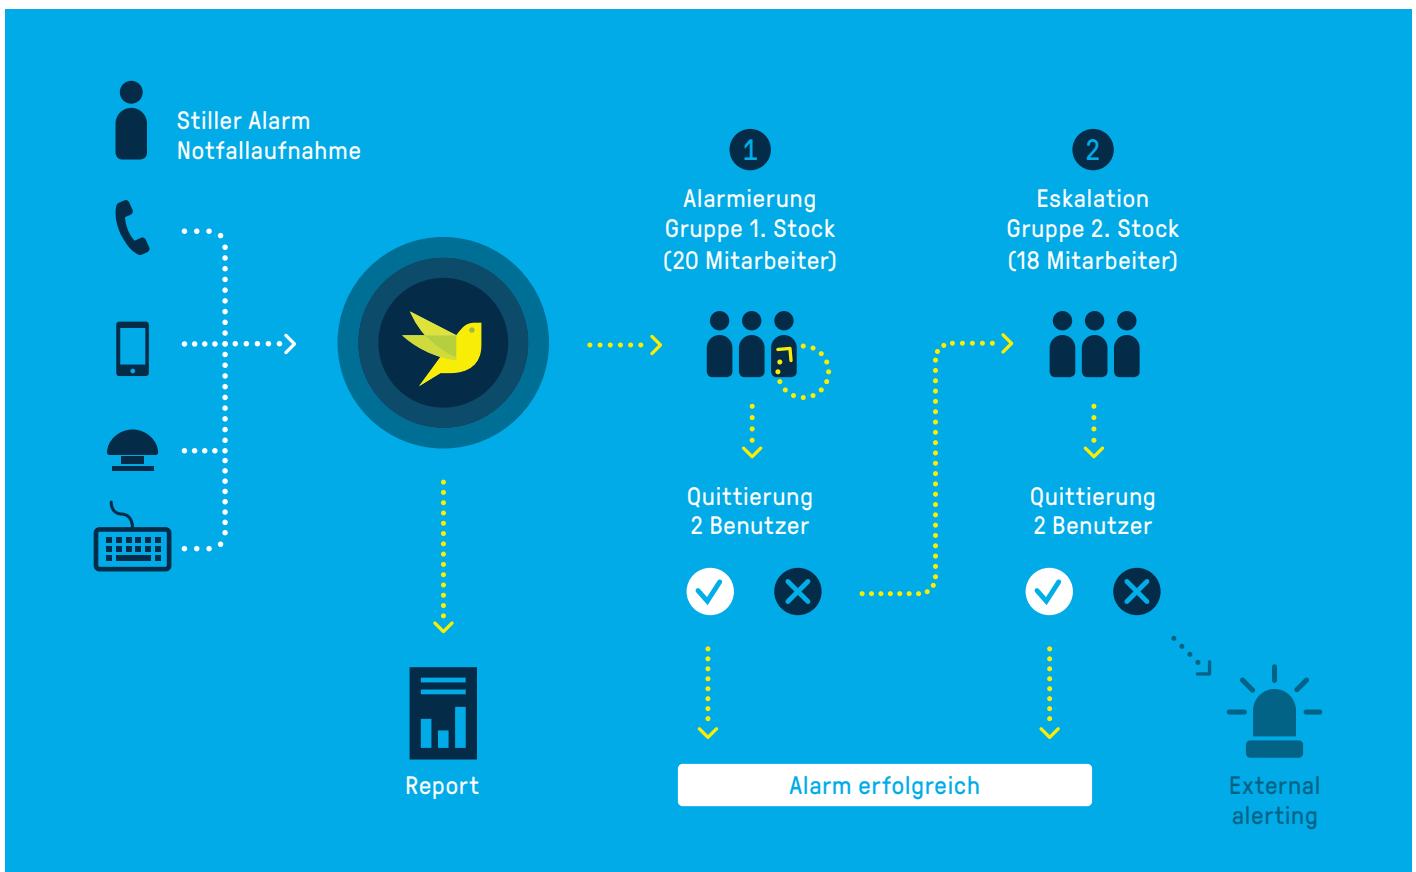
Stiller Alarm
Notfallaufnahme

1
Alarmierung
Gruppe 1. Stock
(20 Mitarbeiter)

2
Eskalation
Gruppe 2. Stock
(18 Mitarbeiter)

Quittierung
2 Benutzer

Quittierung
2 Benutzer

Report

Alarm erfolgreich

External alerting